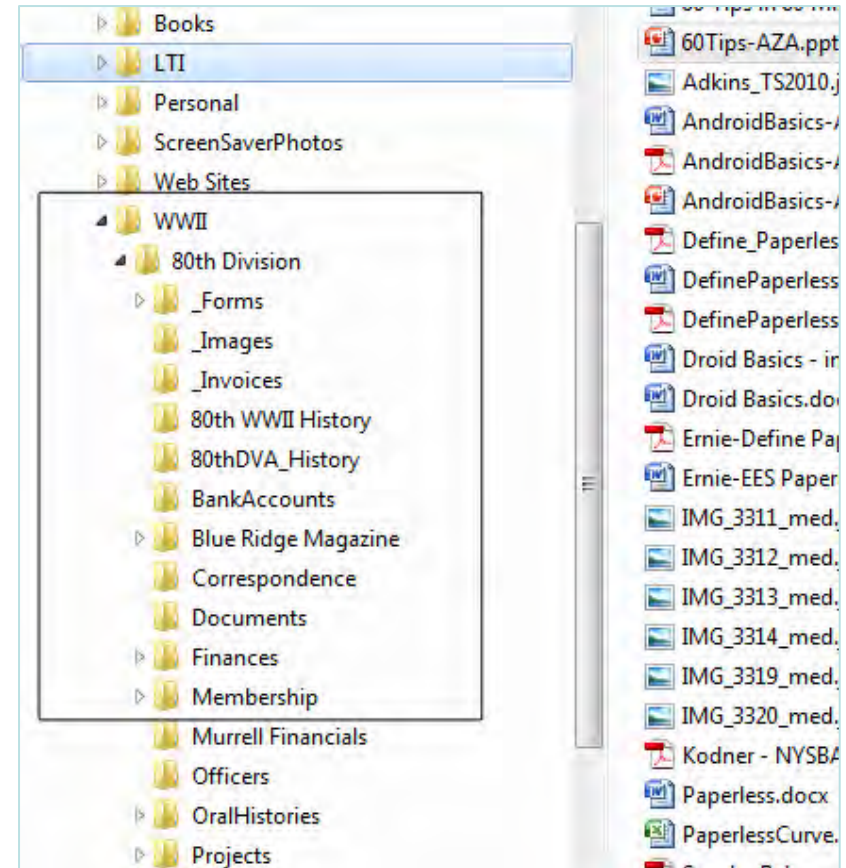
Books
LTI
Personal
ScreenSaverPhotos
Web Sites
WWII
80th Division
_Forms
_Images
_Invoices
80th WWII History
80thDVA_History
BankAccounts
Blue Ridge Magazine
Correspondence
Documents
Finances
Membership
Murrell Financials
Officers
OralHistories
Projects

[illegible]
60Tips-AZA.ppt
Adkins_TS2010.j
AndroidBasics-
AndroidBasics-
AndroidBasics-
Define_Paperless
DefinePaperless
DefinePaperless
Droid Basics - ir
Droid Basics.doc
Ernie-Define Pa
Ernie-EES Paper
IMG_3311_med.
IMG_3312_med.
IMG_3313_med.
IMG_3314_med.
IMG_3319_med.
IMG_3320_med.
Kodner - NYSBA
Paperless.docx
PaperlessCurve.